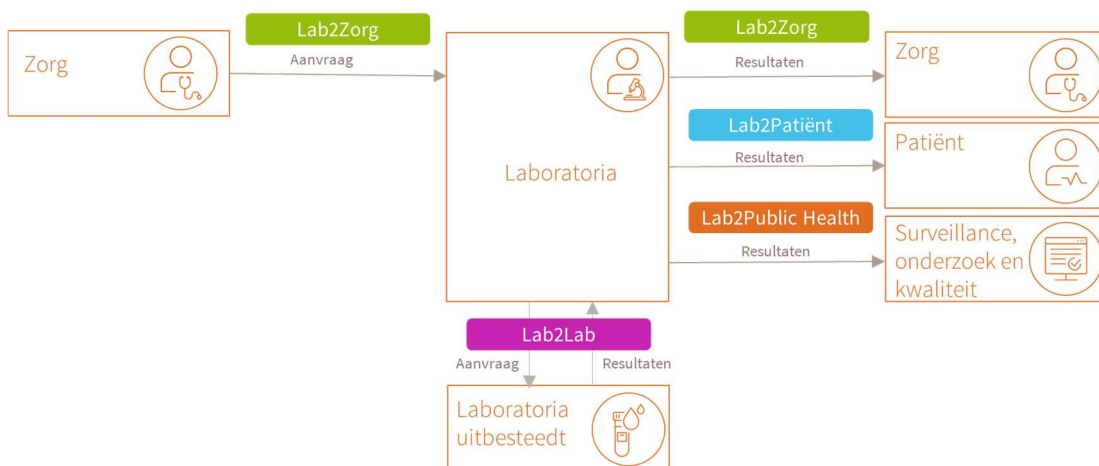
Zorg

Lab2Zorg

Aanvraag

Laboratoria

Lab2Zorg

Resultaten

Zorg

Lab2Patiënt

Resultaten

Patiënt

Lab2Public Health

Resultaten

Surveillance, onderzoek en kwaliteit

Lab2Lab

Aanvraag

Resultaten

Laboratoria uitbesteedt